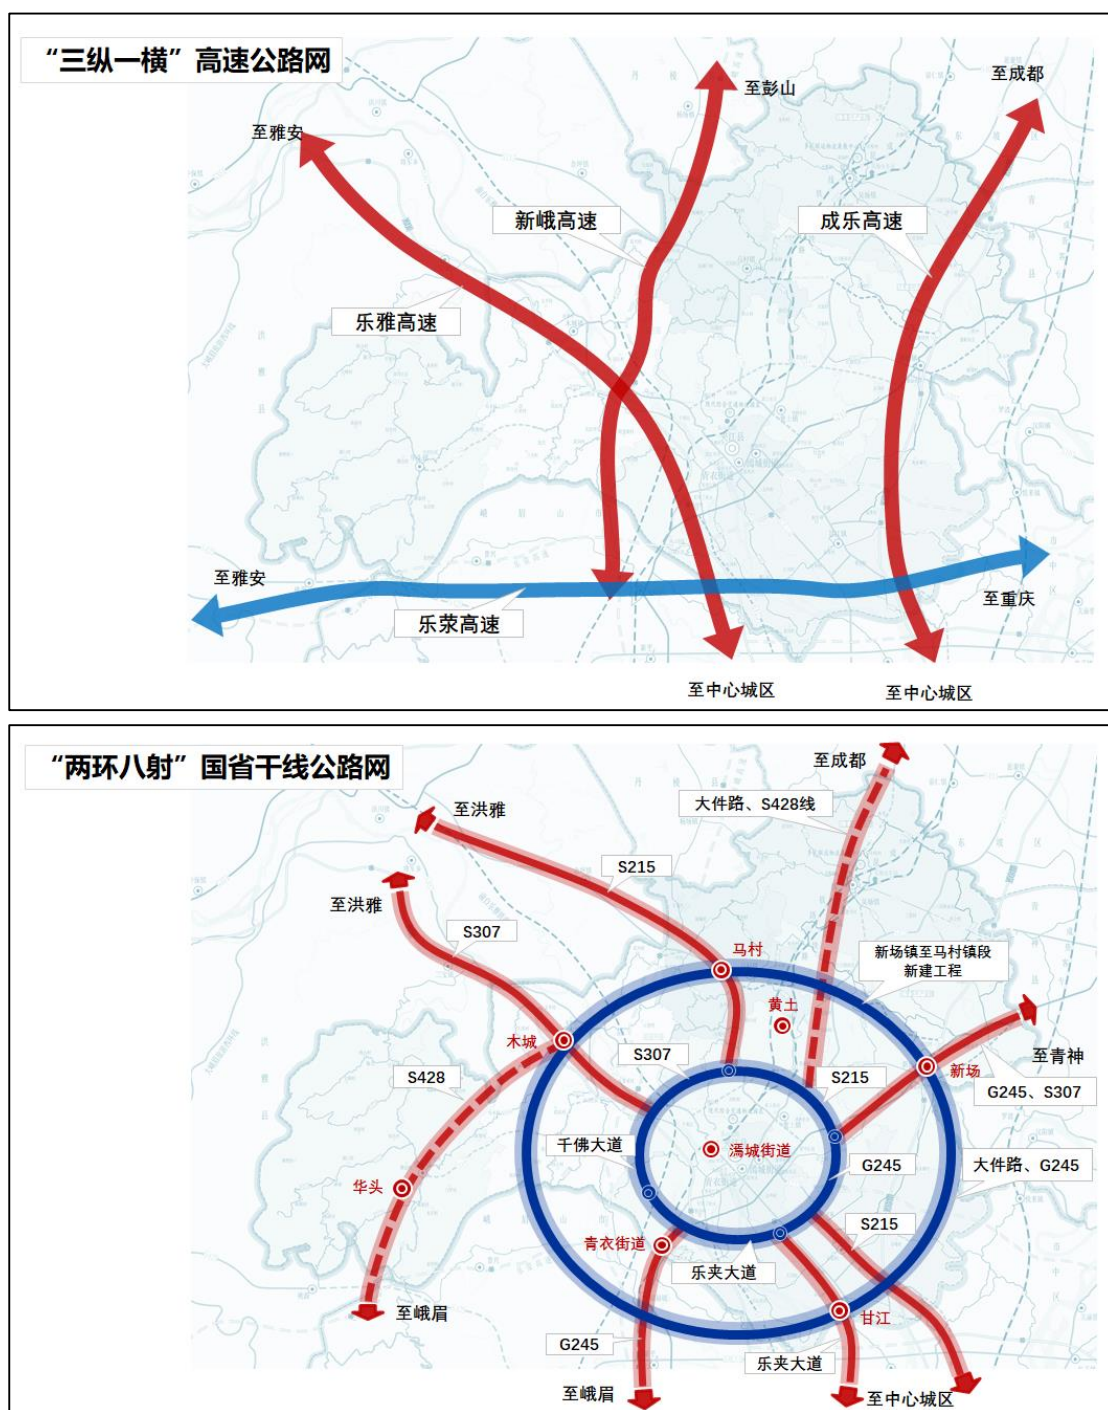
“三纵一横”高速公路网

至彭山

至成都

至雅安

新峨高速

成乐高速

乐雅高速

至雅安

至重庆

乐荥高速

至中心城区

至中心城区

“两环八射”国省干线公路网

至成都

至洪雅

大件路、S428线

S215

至洪雅

S307

马村

新场镇至马村镇段新建工程

黄土

至青神

木城

S307

S215

新场

S428

G245、S307

千佛大道

沔城街道

G245

大件路、G245

华头

S215

青衣街道

乐夹大道

至峨眉

甘江

G245

乐夹大道

至峨眉

至中心城区